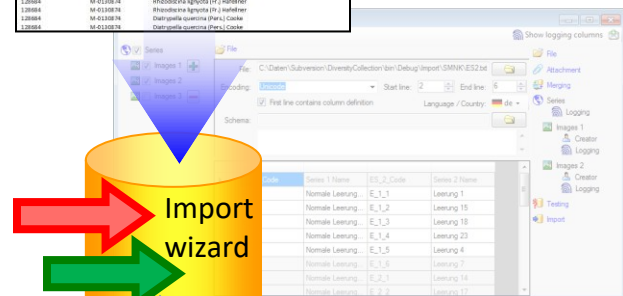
| | | |
|---|---|---|
| 128884 | M-0130874 | Rhizodiscina lignyota (Fr.) Hafellner |
| 128884 | M-0130874 | Rhizodiscina lignyota (Fr.) Hafellner |
| 128884 | M-0130874 | Diatrypella quercina (Pers.) Cooke |
| 128884 | M-0130874 | Diatrypella quercina (Pers.) Cooke |

Series
Images 1
Images 2
Images 3

File

File: C:\Daten\Subversion\DiversityCollection\bin\Debug\Import\SMNK\ES2.txt

Encoding: Unicode

Start line: 2

End line: 6

First line contains column definition

Language / Country: de

Schema:

Show logging columns

File
Attachment
Merging
Series
Logging
Images 1
Creator
Logging
Images 2
Creator
Logging
Testing
Import

| Code | Series 1 Name | ES_2_Code | Series 2 Name |
|---|---|---|---|
| | Normale Leerung ... | E_1_1 | Leerung 1 |
| | Normale Leerung ... | E_1_2 | Leerung 15 |
| | Normale Leerung ... | E_1_3 | Leerung 18 |
| | Normale Leerung ... | E_1_4 | Leerung 23 |
| | Normale Leerung ... | E_1_5 | Leerung 4 |
| | Normale Leerung ... | E_1_6 | Leerung 7 |
| | Normale Leerung ... | E_2_1 | Leerung 14 |
| | Normale Leerung ... | E_2_2 | Leerung 2 |

Import wizard